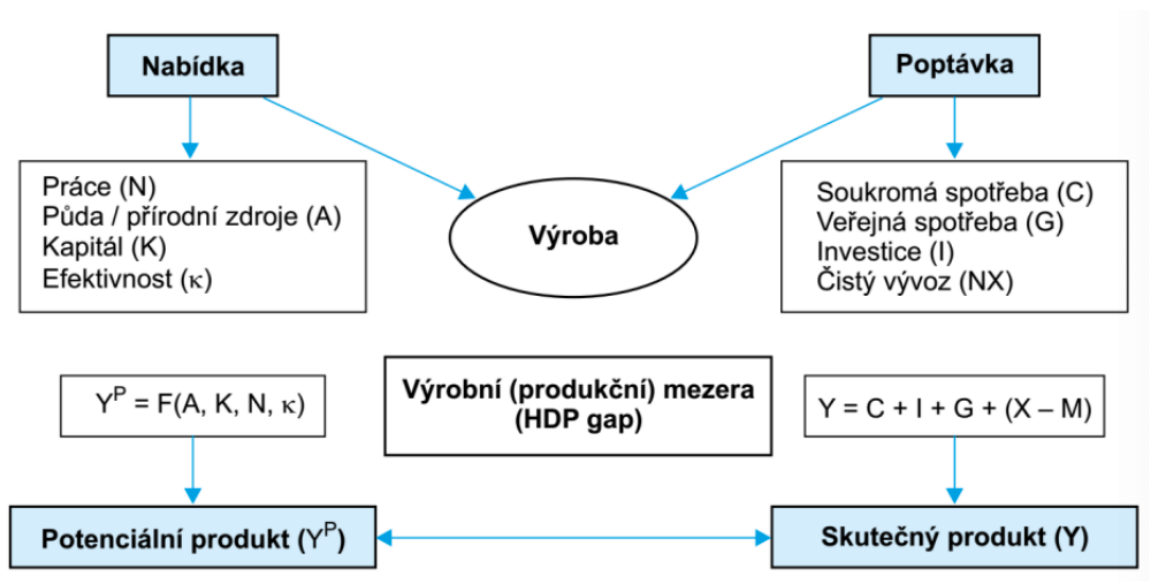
Nabídka

Poptávka

Práce (N)
Půda / přírodní zdroje (A)
Kapitál (K)
Efektivnost ($\kappa$)

Výroba

Soukromá spotřeba (C)
Veřejná spotřeba (G)
Investice (I)
Čistý vývoz (NX)

$Y^P = F(A, K, N, \kappa)$

Výrobní (produkční) mezera (HDP gap)

$Y = C + I + G + (X - M)$

Potenciální produkt ($Y^P$)

Skutečný produkt (Y)